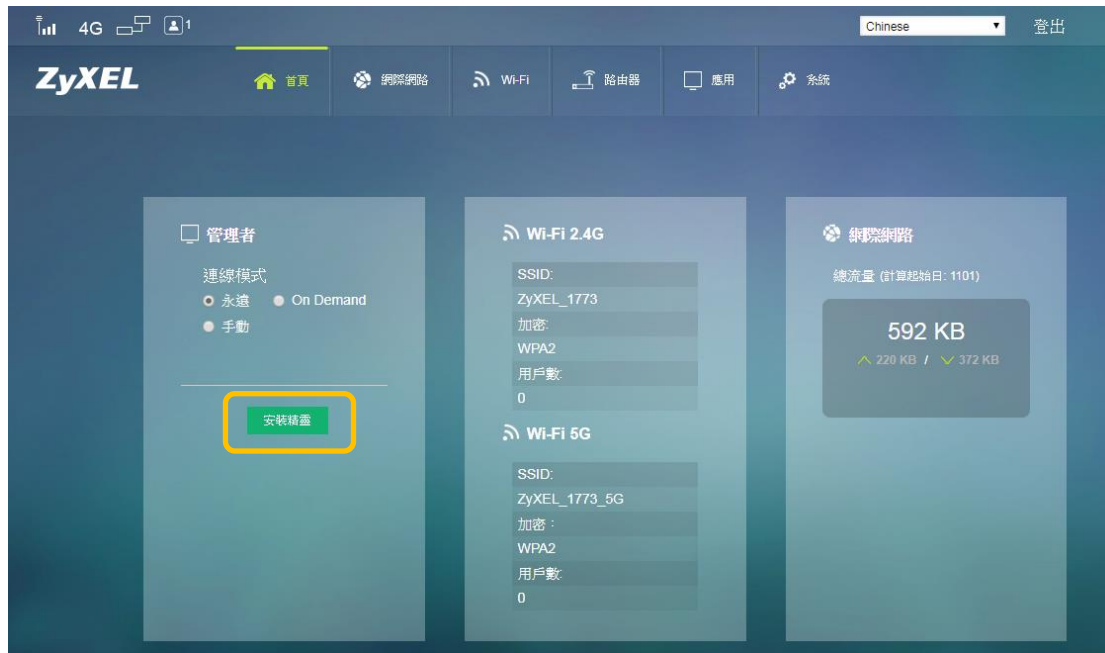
4G 1

Chinese

登出

ZyXEL

首頁 網際網路 Wi-Fi 路由器 應用 系統

管理者

連線模式

永遠 On Demand

手動

安裝精靈

Wi-Fi 2.4G

SSID:

ZyXEL_1773

加密:

WPA2

用戶數:

0

Wi-Fi 5G

SSID:

ZyXEL_1773_5G

加密：

WPA2

用戶數:

0

網際網路

總流量 (計算起始日: 1101)

592 KB

220 KB / 372 KB